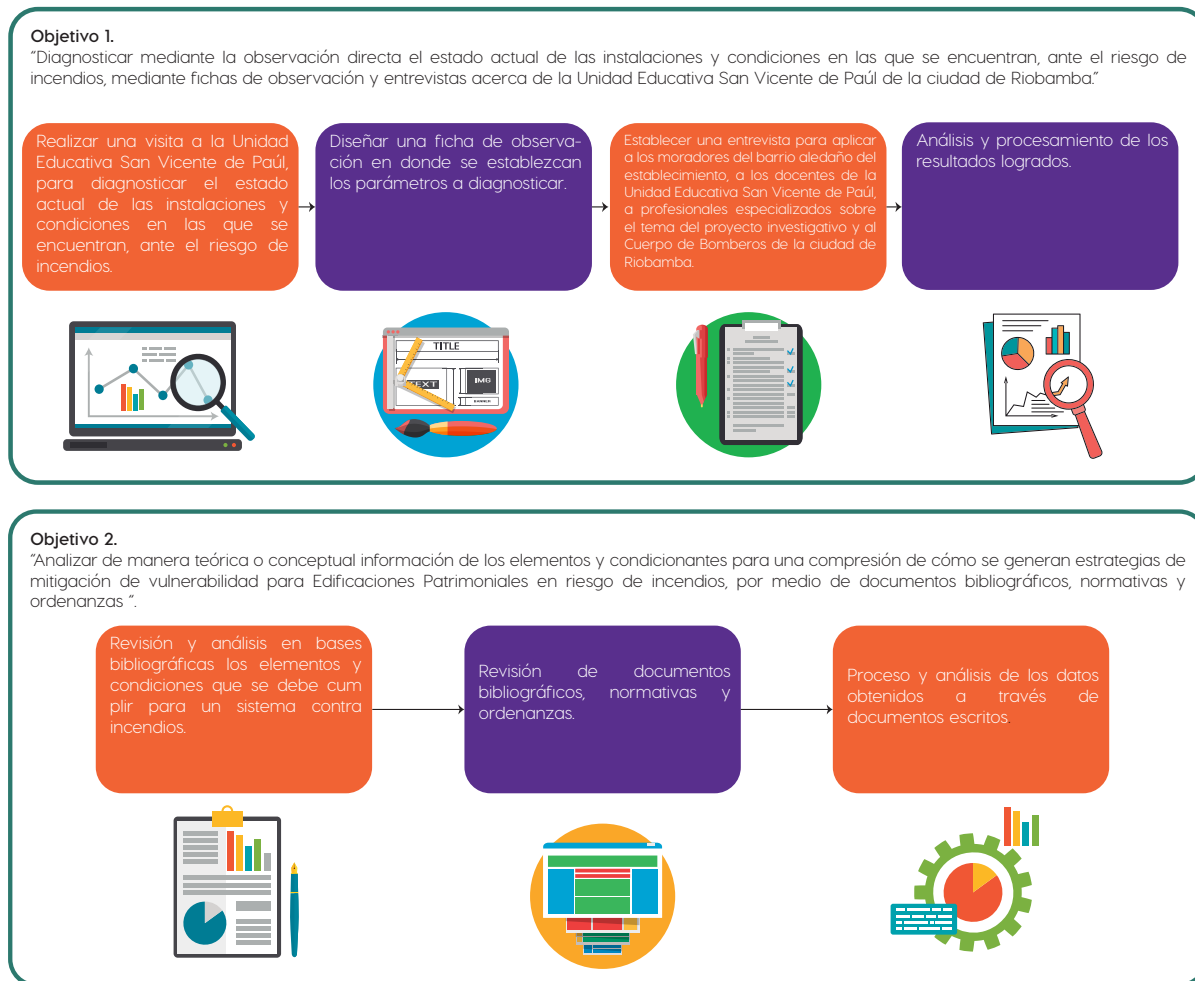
Objetivo 1.
"Diagnosticar mediante la observación directa el estado actual de las instalaciones y condiciones en las que se encuentran, ante el riesgo de incendios, mediante fichas de observación y entrevistas acerca de la Unidad Educativa San Vicente de Paúl de la ciudad de Riobamba."

Realizar una visita a la Unidad Educativa San Vicente de Paúl, para diagnosticar el estado actual de las instalaciones y condiciones en las que se encuentran, ante el riesgo de incendios.

Diseñar una ficha de observación en donde se establezcan los parámetros a diagnosticar.

Establecer una entrevista para aplicar a los moradores del barrio aledaño del establecimiento, a los docentes de la Unidad Educativa San Vicente de Paúl, a profesionales especializados sobre el tema del proyecto investigativo y al Cuerpo de Bomberos de la ciudad de Riobamba.

Análisis y procesamiento de los resultados logrados.

TITLE
TEXT
IMG

Objetivo 2.
"Analizar de manera teórica o conceptual información de los elementos y condicionantes para una compresión de cómo se generan estrategias de mitigación de vulnerabilidad para Edificaciones Patrimoniales en riesgo de incendios, por medio de documentos bibliográficos, normativas y ordenanzas ".

Revisión y análisis en bases bibliográficas los elementos y condiciones que se debe cumplir para un sistema contra incendios.

Revisión de documentos bibliográficos, normativas y ordenanzas.

Proceso y análisis de los datos obtenidos a través de documentos escritos.